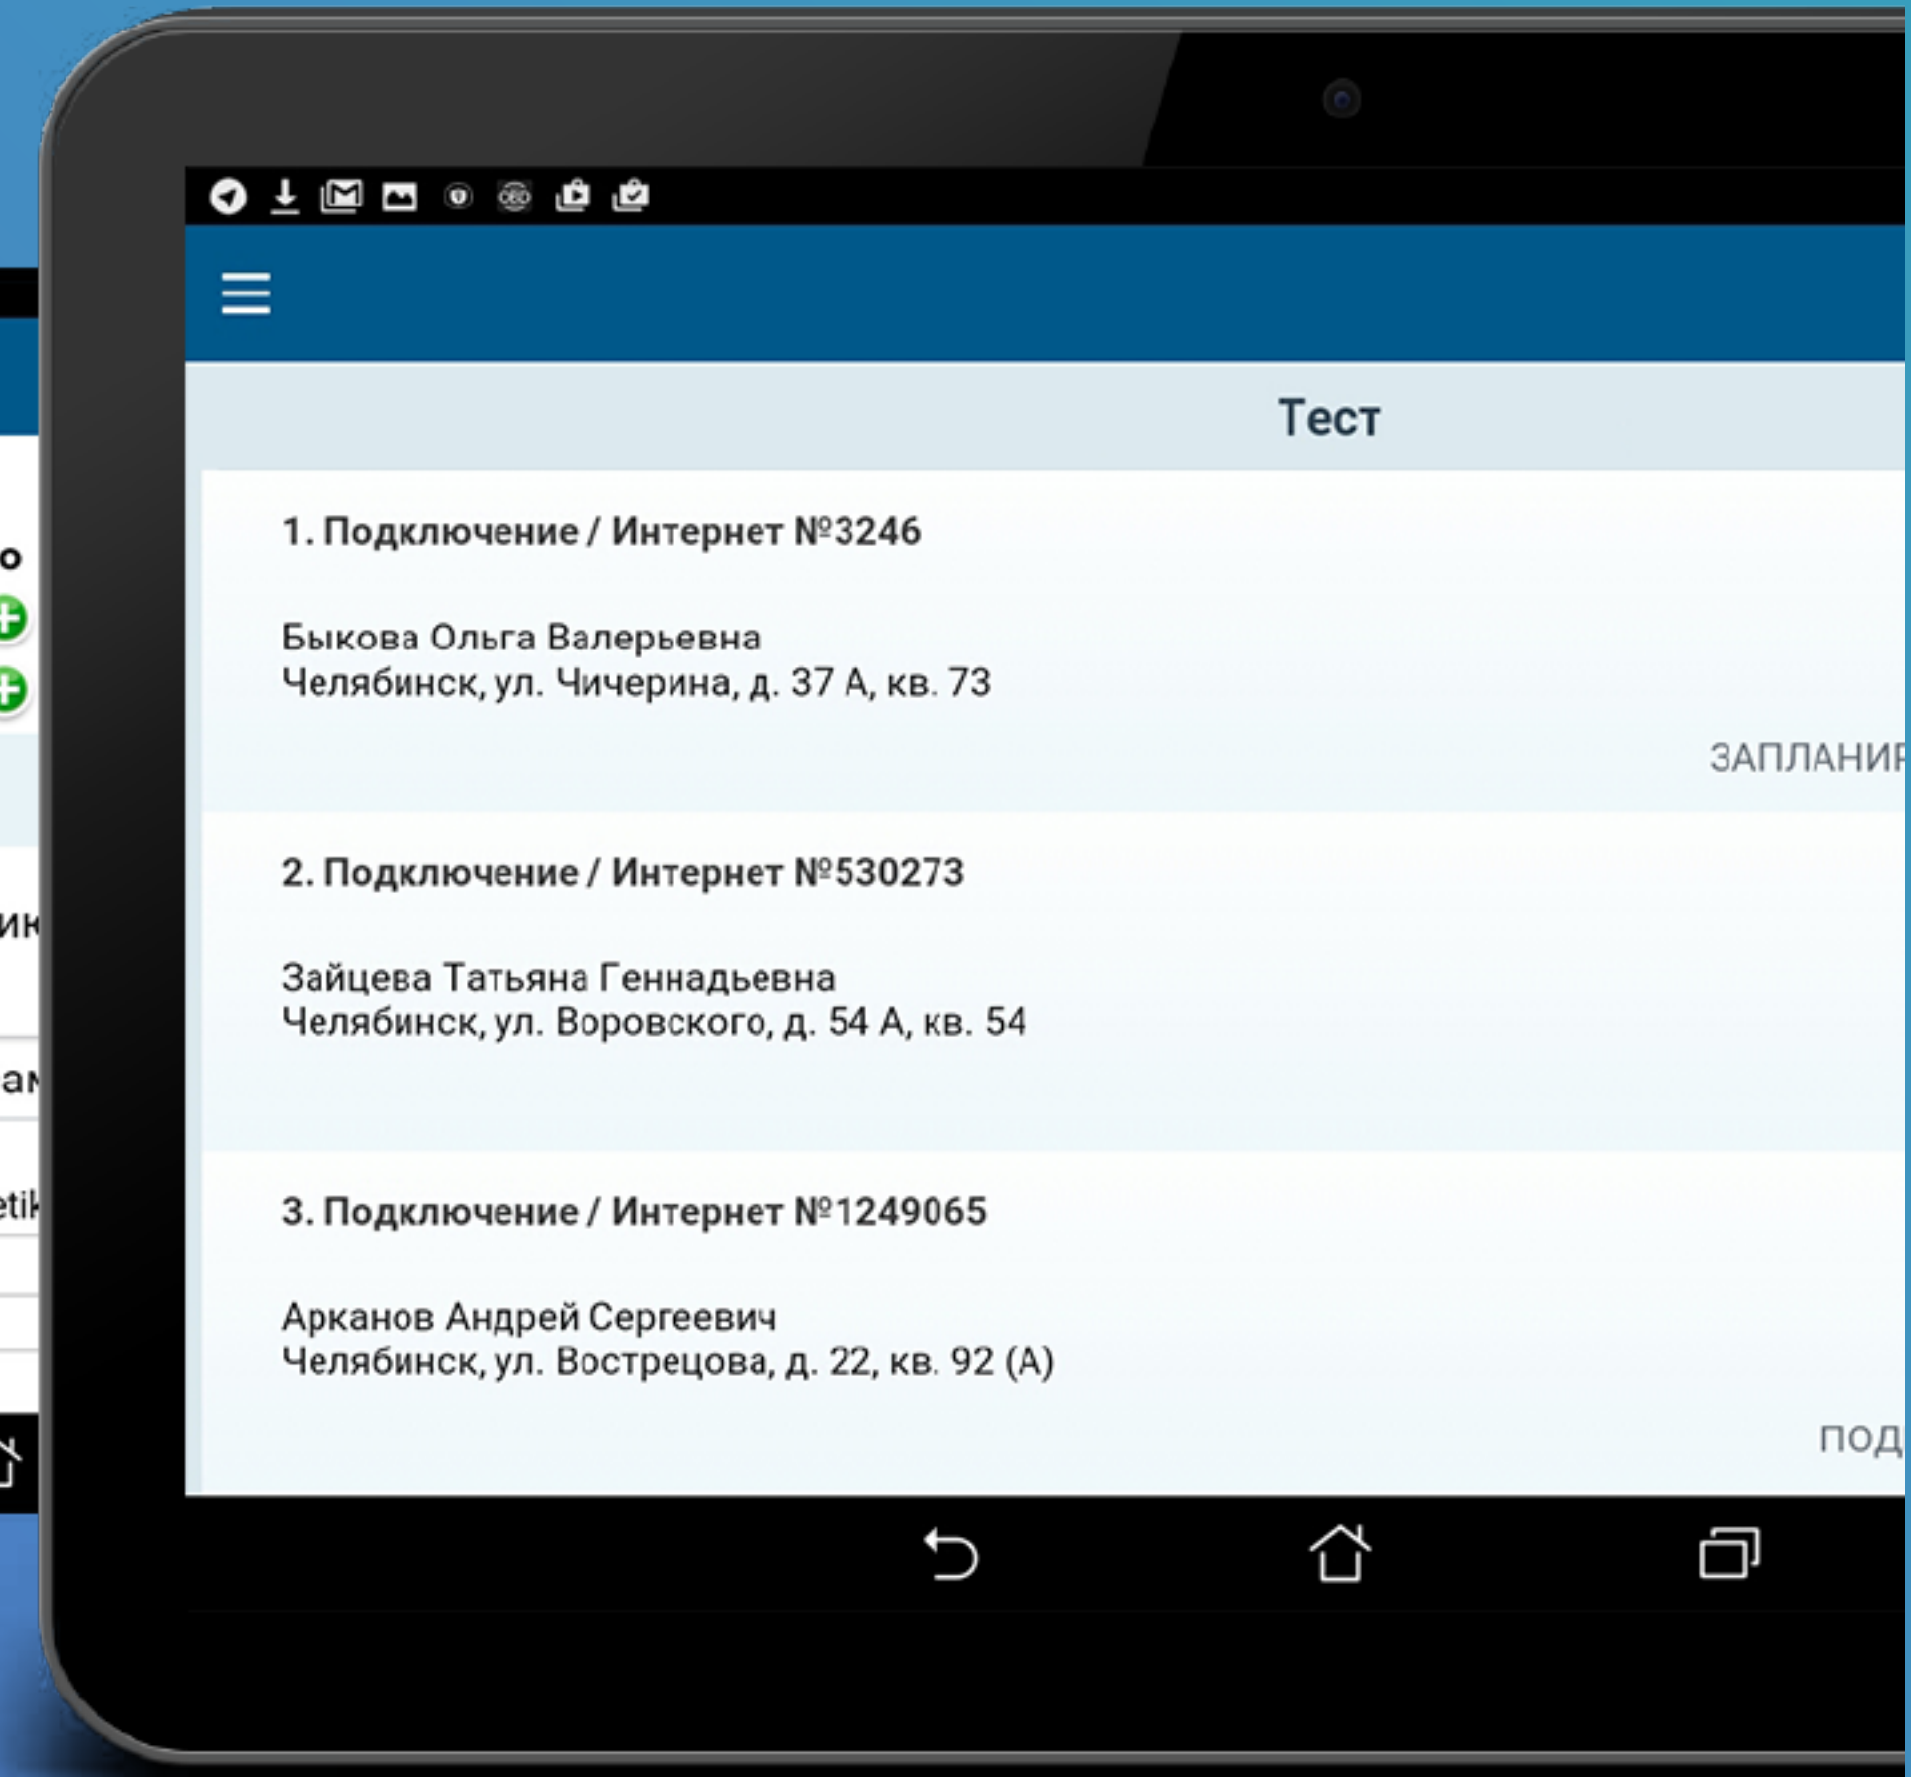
Тест

1. Подключение / Интернет №3246

Быкова Ольга Валерьевна
Челябинск, ул. Чичерина, д. 37 А, кв. 73

ЗАПЛАНИР

2. Подключение / Интернет №530273

Зайцева Татьяна Геннадьевна
Челябинск, ул. Воровского, д. 54 А, кв. 54

3. Подключение / Интернет №1249065

Арканов Андрей Сергеевич
Челябинск, ул. Вострецова, д. 22, кв. 92 (А)

ПОД

о
ик
ам
etik